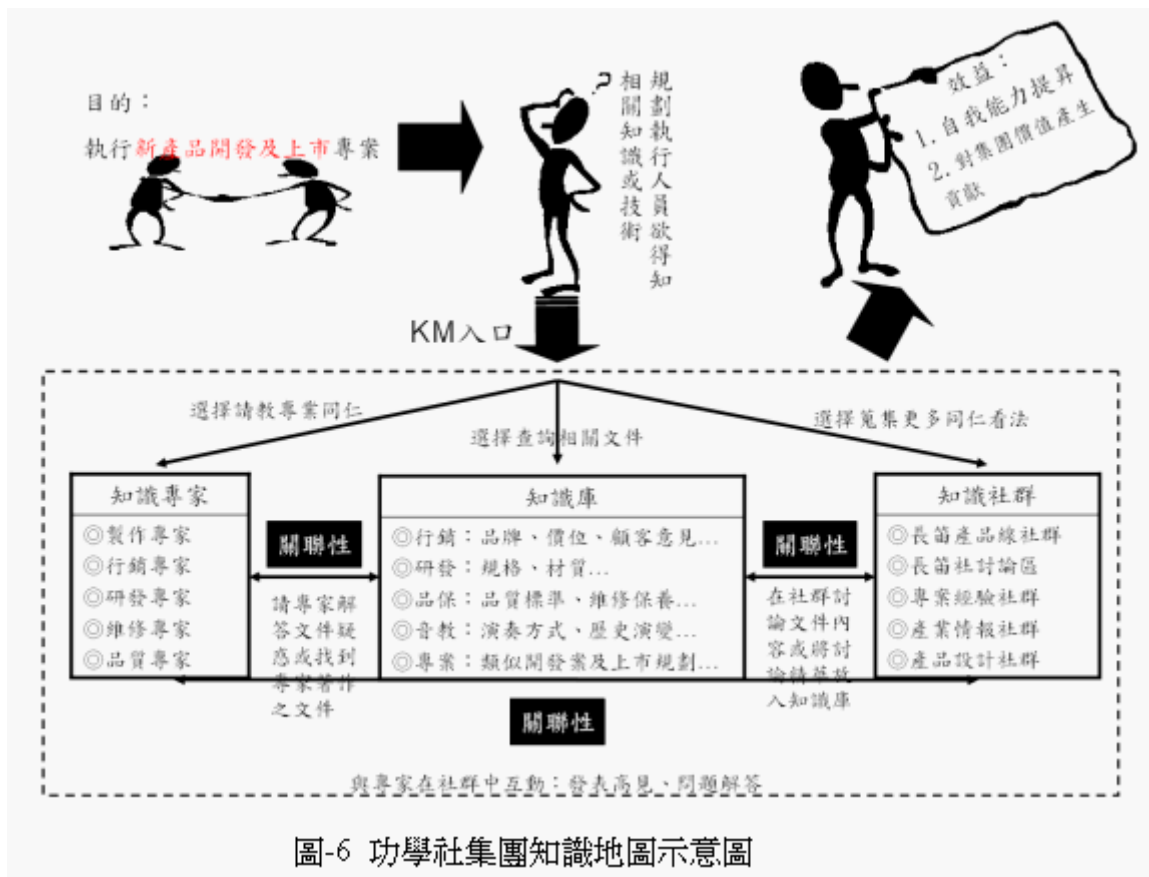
目的：

執行新產品開發及上市專案

規劃執行人員欲得知相關知識或技術

效益：
1. 自我能力提昇
2. 對集團價值產生貢獻

KM入口

選擇請教專業同仁

選擇查詢相關文件

選擇蒐集更多同仁看法

知識專家
◎製作專家
◎行銷專家
◎研發專家
◎維修專家
◎品質專家

關聯性

請專家解答文件疑惑或找到專家著作之文件

知識庫
◎行銷：品牌、價位、顧客意見...
◎研發：規格、材質...
◎品保：品質標準、維修保養...
◎音教：演奏方式、歷史演變...
◎專案：類似開發案及上市規劃...

關聯性

在社群討論文件內容或將討論精華放入知識庫

知識社群
◎長笛產品線社群
◎長笛社討論區
◎專案經驗社群
◎產業情報社群
◎產品設計社群

關聯性

與專家在社群中互動：發表高見、問題解答

圖-6 功學社集團知識地圖示意圖